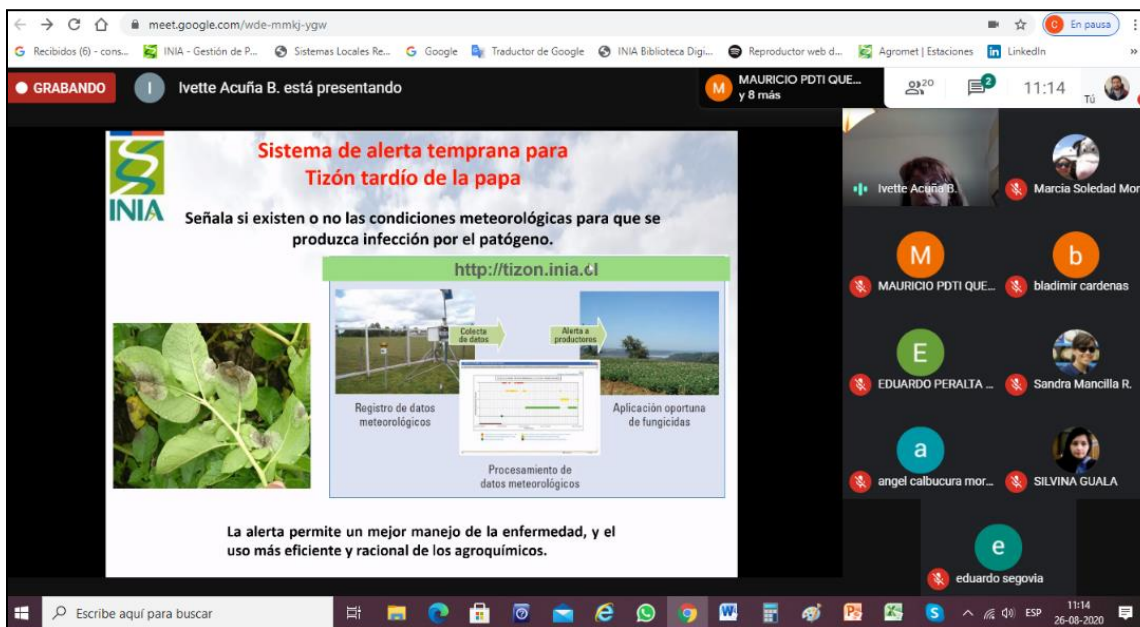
meet.google.com/wde-mmkj-ygw

C En pausa

Recibidos (6) - cons... INIA - Gestión de P... Sistemas Locales Re... Google Traductor de Google INIA Biblioteca Digi... Reproductor web d... Agromet | Estaciones LinkedIn

GRABANDO I Ivette Acuña B. está presentando

M MAURICIO PDTI QUE... y 8 más 20 2 11:14 Tú

INIA

Sistema de alerta temprana para Tizón tardío de la papa

Señala si existen o no las condiciones meteorológicas para que se produzca infección por el patógeno.

http://tizon.inia.cl

Colecta de datos

Alerta a productores

Registro de datos meteorológicos

Aplicación oportuna de fungicidas

Procesamiento de datos meteorológicos

La alerta permite un mejor manejo de la enfermedad, y el uso más eficiente y racional de los agroquímicos.

Ivette Acuña B.

Marcia Soledad Mor

M MAURICIO PDTI QUE...

b bladimir cardenas

E EDUARDO PERALTA ...

Sandra Mancilla R.

a angel calbucura mor...

SILVINA GUALA

e eduardo segovia

Escribe aquí para buscar

ESP 11:14 26-08-2020